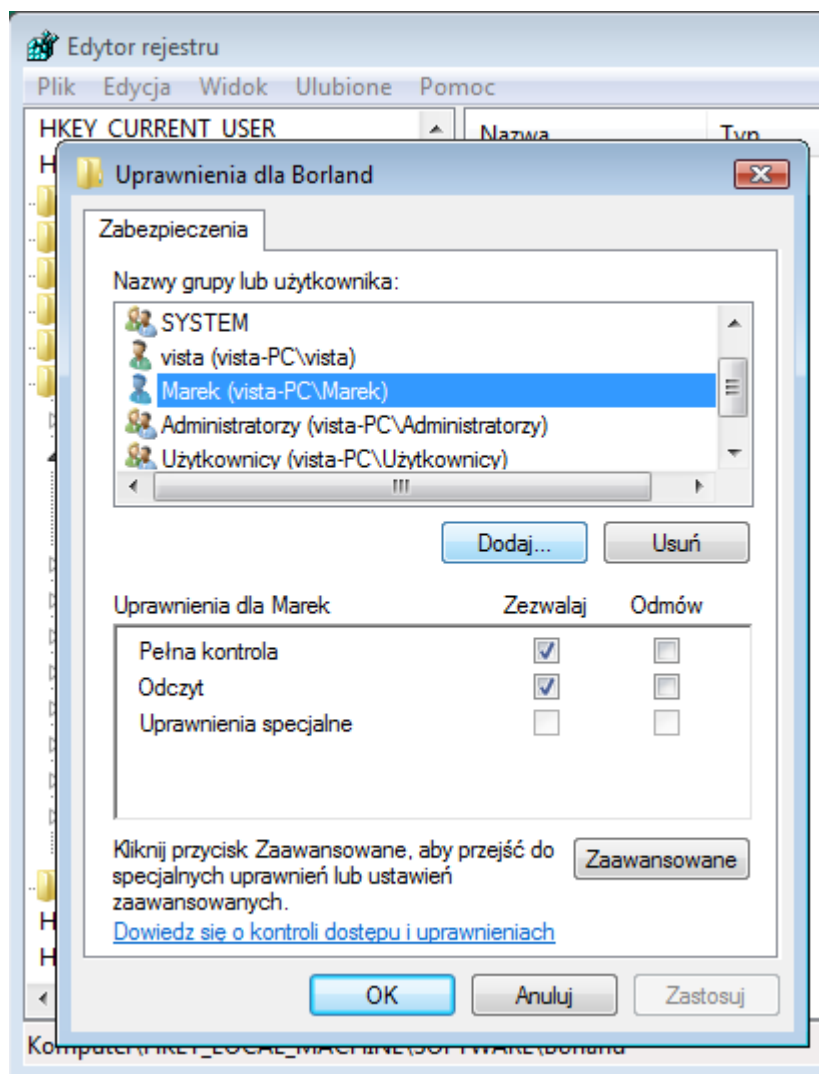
Edytor rejestru

Plik Edycja Widok Ulubione Pomoc

HKEY_CURRENT_USER

Nazwa Typ

Uprawnienia dla Borland

Zabezpieczenia

Nazwy grupy lub użytkownika:

SYSTEM
vista (vista-PC\vista)
Marek (vista-PC\Marek)
Administratorzy (vista-PC\Administratorzy)
Użytkownicy (vista-PC\Użytkownicy)

Dodaj... Usuń

| Uprawnienia dla Marek | Zezwalaj | Odmów |
|---|---|---|
| Pełna kontrola | ✓ | |
| Odczyt | ✓ | |
| Uprawnienia specjalne | | |

Kliknij przycisk Zaawansowane, aby przejść do specjalnych uprawnień lub ustawień zaawansowanych.

Zaawansowane

Dowiedz się o kontroli dostępu i uprawnieniach

OK Anuluj Zastosuj

Komputer\HKEY_LOCAL_MACHINE\SOFTWARE\Borland